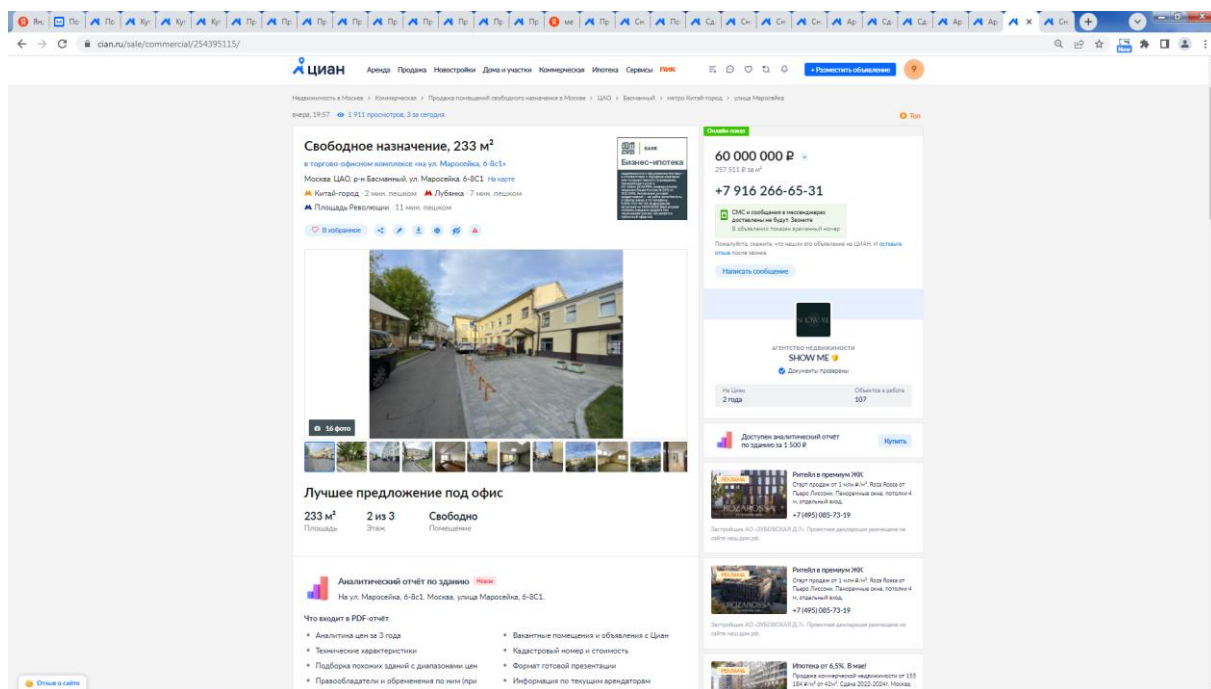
cian.ru/sale/commercial/254395115/

циан Аренда Продажа Новостройки Дома и участки Коммерческая Ипотека Сервисы ПИК + Разместить объявление

Недвижимость в Москве > Коммерческая > Продажа помещений свободного назначения в Москве > ЦАО > Басманный > метро Китай-город > улица Маросейка

вчера, 19:57 1 911 просмотров, 3 за сегодня

Топ

Свободное назначение, 233 м²

в торгово-офисном комплексе «на ул. Маросейка, 6-8с1»

Москва, ЦАО, р-н Басманный, ул. Маросейка, 6-8С1 На карте

Китай-город · 2 мин. пешком Лубянка · 7 мин. пешком

Площадь Революции · 11 мин. пешком

В избранное

Бизнес-ипотека

16 фото

Лучшее предложение под офис

| 233 м² | 2 из 3 | Свободно |
|---|---|---|
| Площадь | Этаж | Помещение |

Аналитический отчёт по зданию Новое

На ул. Маросейка, 6-8с1, Москва, улица Маросейка, 6-8С1.

Что входит в PDF-отчёт

• Аналитика цен за 3 года
• Технические характеристики
• Подборка похожих зданий с диапазонами цен
• Правообладатели и обременения по ним (при
• Вакантные помещения и объявления с Циан
• Кадастровый номер и стоимость
• Формат готовой презентации
• Информация по текущим арендаторам

Онлайн-показ

60 000 000 ₽

257 511 ₽ за м²

+7 916 266-65-31

СМС и сообщения в мессенджерах доставлены не будут. Звоните
В объявлении показан временный номер

Пожалуйста, скажите, что нашли это объявление на ЦИАН, и оставьте отзыв после звонка

Написать сообщение

АГЕНТСТВО НЕДВИЖИМОСТИ
SHOW ME
Документы проверены

| На Циан | Объектов в работе |
|---|---|
| 2 года | 107 |

Доступен аналитический отчёт по зданию за 1 500 ₽ Купить

Ритейл в премиум ЖК
Старт продаж от 1 млн ₽/м². Roza Rossa от Пьеро Лиссони. Панорамные окна, потолки 4 м, отдельный вход.
+7 (495) 085-73-19

Ритейл в премиум ЖК
Старт продаж от 1 млн ₽/м². Roza Rossa от Пьеро Лиссони. Панорамные окна, потолки 4 м, отдельный вход.
+7 (495) 085-73-19

Ипотека от 6,5%. В мае!

Отзыв о сайте